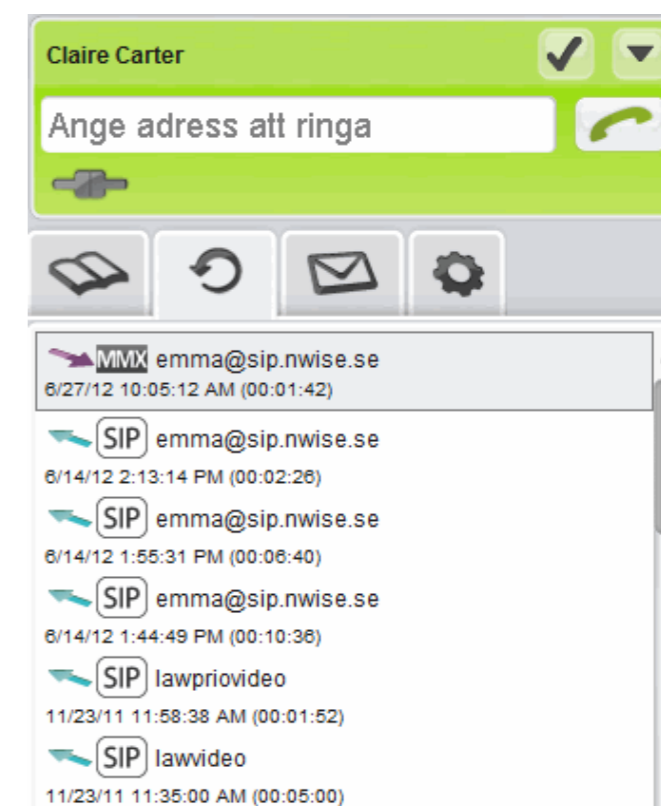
Claire Carter

Ange adress att ringa

MMX emma@sip.nwise.se
6/27/12 10:05:12 AM (00:01:42)

SIP emma@sip.nwise.se
6/14/12 2:13:14 PM (00:02:26)

SIP emma@sip.nwise.se
6/14/12 1:55:31 PM (00:06:40)

SIP emma@sip.nwise.se
6/14/12 1:44:49 PM (00:10:36)

SIP lawpriovideo
11/23/11 11:58:38 AM (00:01:52)

SIP lawvideo
11/23/11 11:35:00 AM (00:05:00)